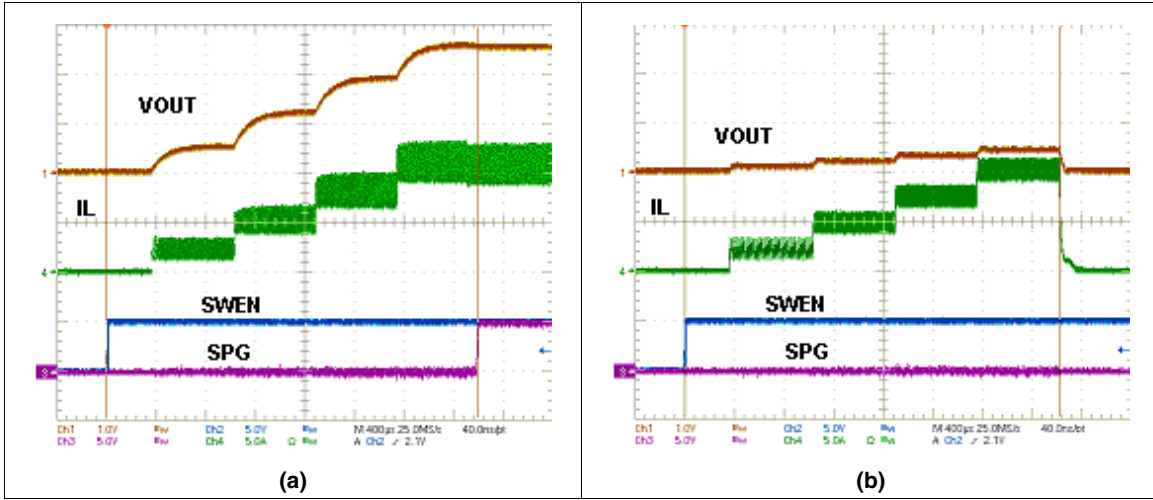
VOUT

IL

SWEN

SPG

1

4

3

Ch1 1.0V $B_W$ Ch2 5.0V $B_W$ M 400µs 25.0MS/s 40.0ns/pt
Ch3 5.0V $B_W$ Ch4 5.0A Ω $B_W$ A Ch2 ↗ 2.1V

(a)

VOUT

IL

SWEN

SPG

1

4

3

Ch1 1.0V $B_W$ Ch2 5.0V $B_W$ M 400µs 25.0MS/s 40.0ns/pt
Ch3 5.0V $B_W$ Ch4 5.0A Ω $B_W$ A Ch2 ↗ 2.1V

(b)